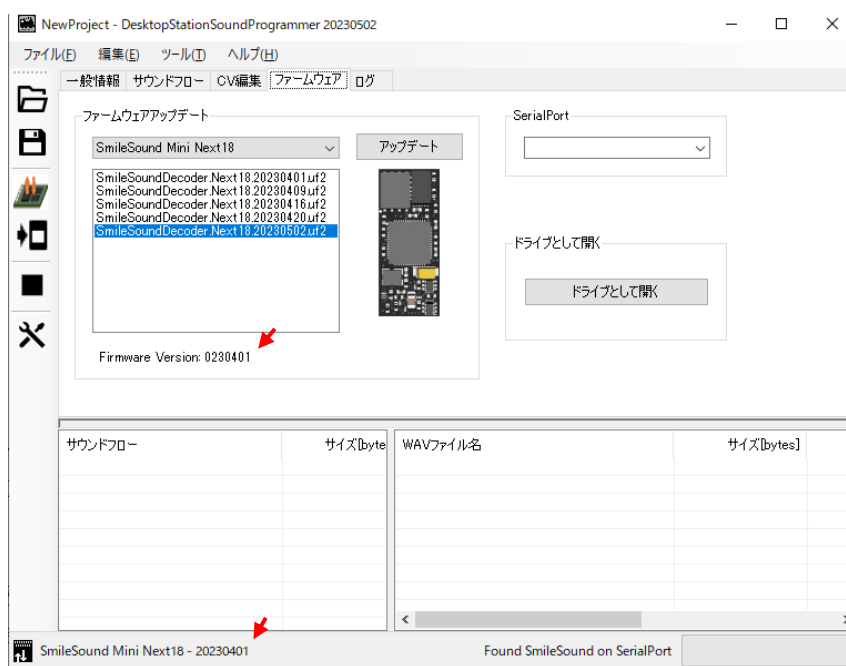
NewProject - DesktopStationSoundProgrammer 20230502

ファイル(F) 編集(E) ツール(T) ヘルプ(H)

一般情報 サウンドフロー CV編集 ファームウェア ログ

ファームウェアアップデート

SmileSound Mini Next18

アップデート

SmileSoundDecoder.Next18.20230401.uf2
SmileSoundDecoder.Next18.20230409.uf2
SmileSoundDecoder.Next18.20230416.uf2
SmileSoundDecoder.Next18.20230420.uf2
SmileSoundDecoder.Next18.20230502.uf2

Firmware Version: 0230401

SerialPort

ドライブとして開く

ドライブとして開く

| サウンドフロー | サイズ[byte |
|---|---|

| WAVファイル名 | サイズ[bytes] |
|---|---|

SmileSound Mini Next18 - 20230401

Found SmileSound on SerialPort